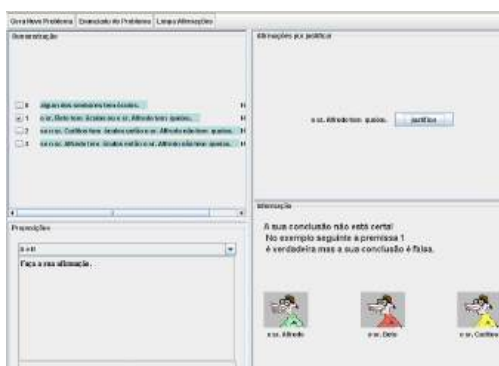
Gerar Novo Problema | Enunciado do Problema | Limpa Afirmações

Demonstração

Alguns dos senhores têm óculos.
o sr. Beto tem óculos ou o sr. Alfredo tem queixo.
se o sr. Carlinhos tem óculos então o sr. Alfredo não tem queixo.
se o sr. Alfredo tem óculos então o sr. Alfredo tem queixo.

Afirmações por justificar

o sr. Alfredo tem queixo.

justificar

Proposições

Faça a sua afirmação.

Informação

A sua conclusão não está certa!
No exemplo seguinte a premissa 1
é verdadeira mas a sua conclusão é falsa.

o sr. Alfredo

o sr. Beto

o sr. Carlinhos